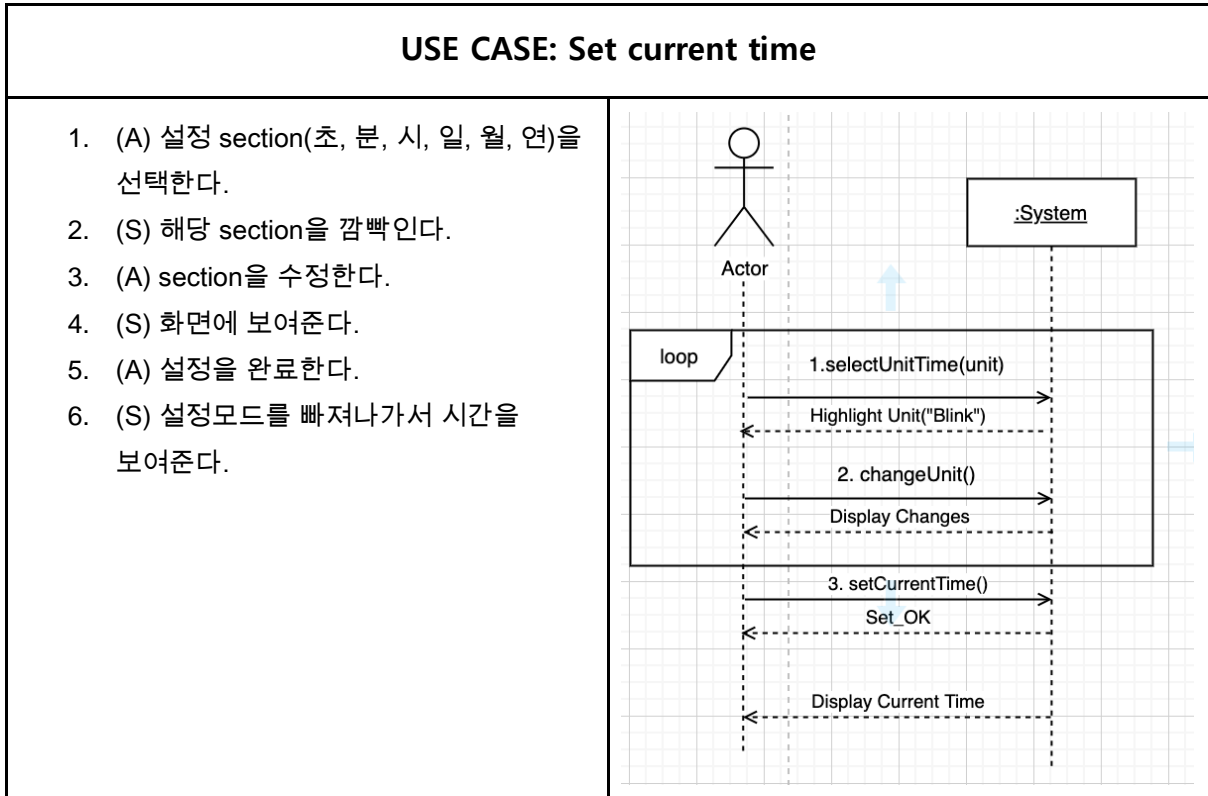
USE CASE: Set current time

1. (A) 설정 section(초, 분, 시, 일, 월, 연)을 선택한다.
2. (S) 해당 section을 깜빡인다.
3. (A) section을 수정한다.
4. (S) 화면에 보여준다.
5. (A) 설정을 완료한다.
6. (S) 설정모드를 빠져나가서 시간을 보여준다.

Actor

:System

loop

1.selectUnitTime(unit)

Highlight Unit("Blink")

2. changeUnit()

Display Changes

3. setCurrentTime()

Set_OK

Display Current Time